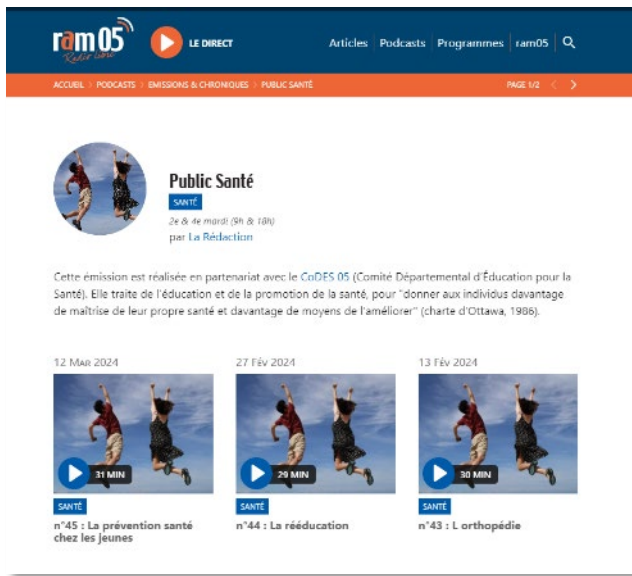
ram05 Radio Locale

LE DIRECT

Articles Podcasts Programmes ram05

ACCUEIL > PODCASTS > EMISSIONS & CHRONIQUES > PUBLIC SANTÉ

PAGE 1/2

Public Santé

SANTÉ

2e & 4e mardi (9h & 18h)

par La Rédaction

Cette émission est réalisée en partenariat avec le CoDES 05 (Comité Départemental d'Éducation pour la Santé). Elle traite de l'éducation et de la promotion de la santé, pour "donner aux individus davantage de maîtrise de leur propre santé et davantage de moyens de l'améliorer" (charte d'Ottawa, 1986).

12 Mar 2024

31 MIN

SANTÉ

n°45 : La prévention santé chez les jeunes

27 Fév 2024

29 MIN

SANTÉ

n°44 : La rééducation

13 Fév 2024

30 MIN

SANTÉ

n°43 : L orthopédie